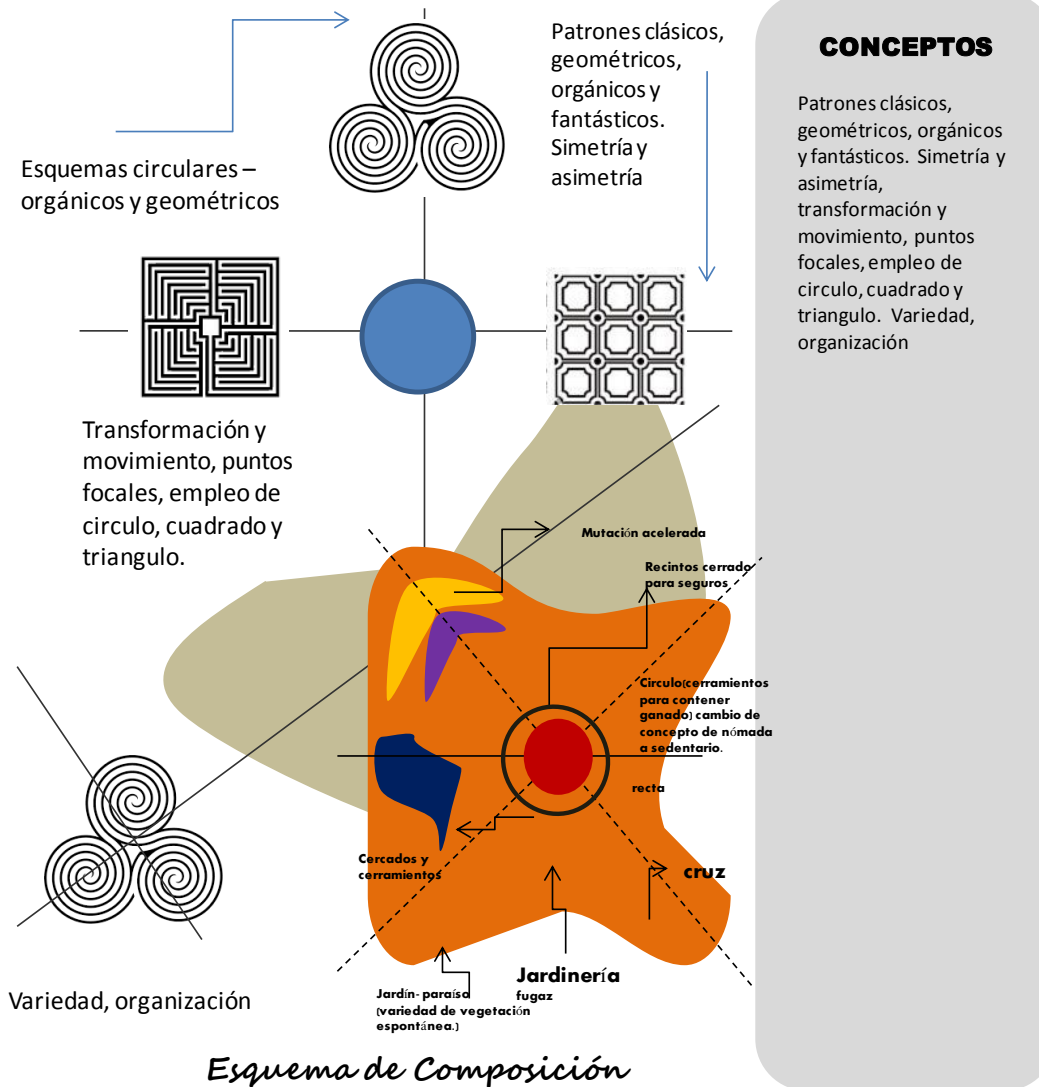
Patrones clásicos, geométricos, orgánicos y fantásticos. Simetría y asimetría

Esquemas circulares – orgánicos y geométricos

CONCEPTOS

Patrones clásicos, geométricos, orgánicos y fantásticos. Simetría y asimetría, transformación y movimiento, puntos focales, empleo de circulo, cuadrado y triangulo. Variedad, organización

Transformación y movimiento, puntos focales, empleo de circulo, cuadrado y triangulo.

Mutación acelerada

Recintos cerrado para seguros

Circulo(cerramientos para contener ganado) cambio de concepto de nómada a sedentario.

recta

Cercados y cerramientos

cruz

Variedad, organización

Jardinería fugaz

Jardín- paraíso (variedad de vegetación espontánea.)

Esquema de Composición